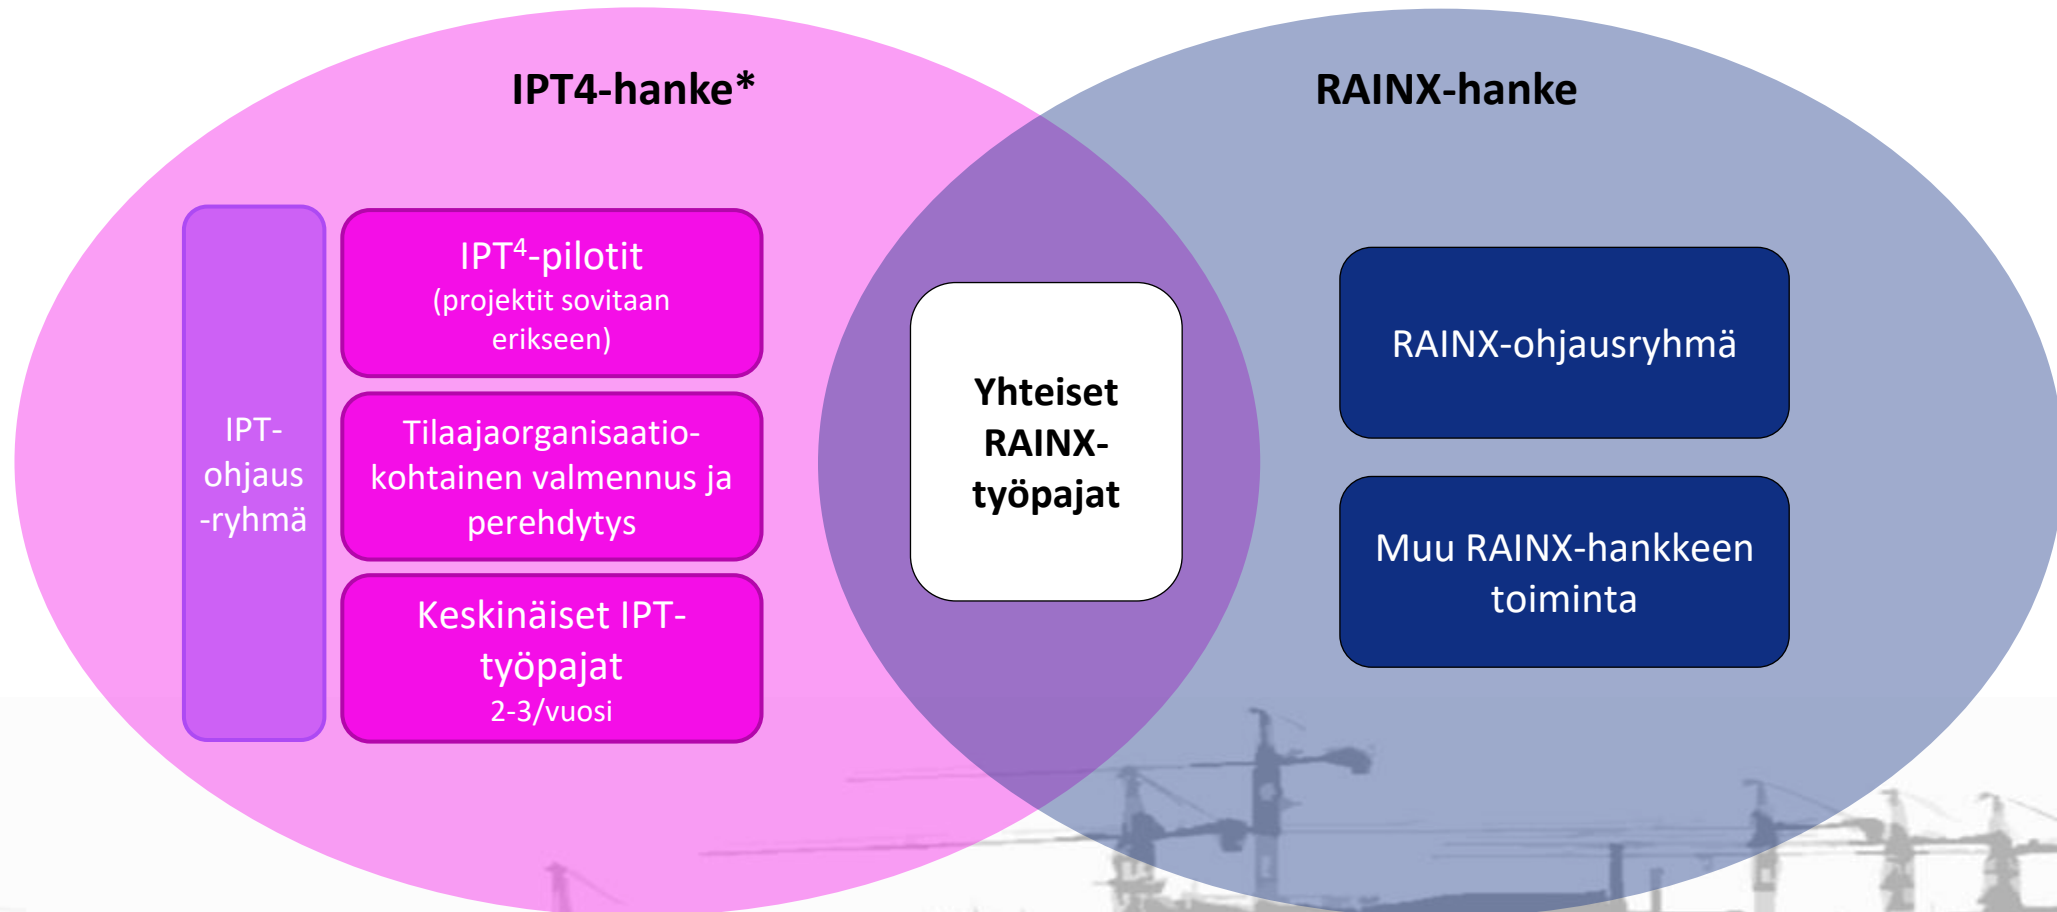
IPT4-hanke*

RAINX-hanke

IPT-ohjaus-ryhmä

IPT$^4$-pilotit
(projektit sovitaan erikseen)

Tilaajaorganisaatiokohtainen valmennus ja perehdytys

Keskinäiset IPT-työpajat
2-3/vuosi

Yhteiset RAINX-työpajat

RAINX-ohjausryhmä

Muu RAINX-hankkeen toiminta